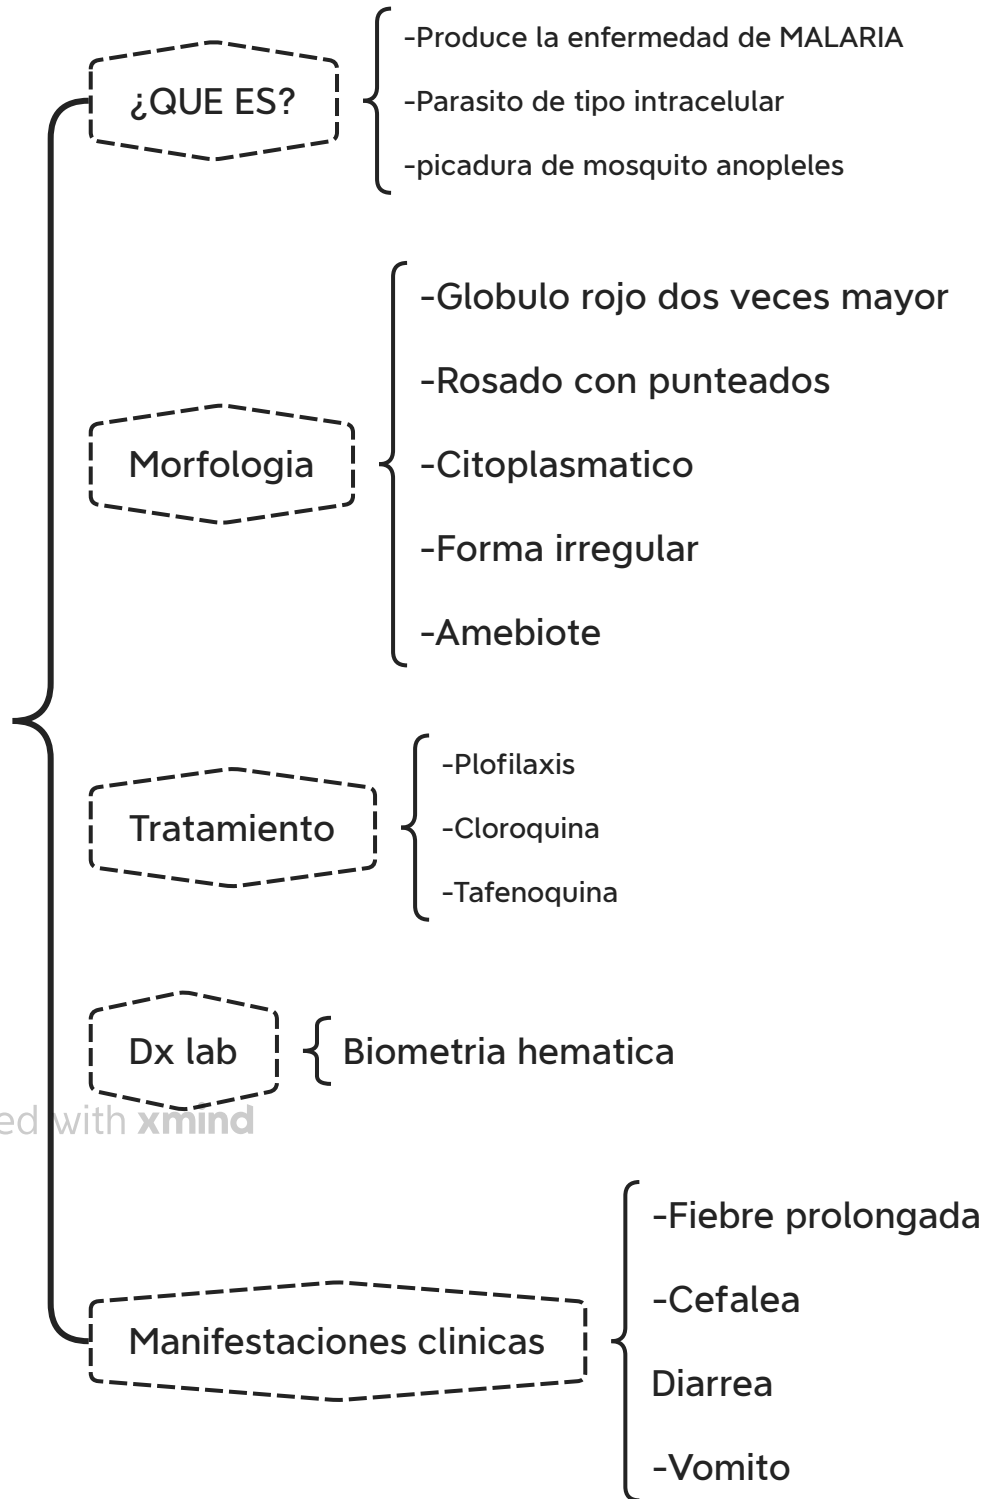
¿QUE ES?

-Produce la enfermedad de MALARIA

-Parasito de tipo intracelular

-picadura de mosquito anopleles

Morfologia

-Globulo rojo dos veces mayor

-Rosado con punteados

-Citoplasmatico

-Forma irregular

-Amebiote

Tratamiento

-Plofilaxis

-Cloroquina

-Tafenoquina

Dx lab

Biometria hematica

ed with xmind

Manifestaciones clinicas

-Fiebre prolongada

-Cefalea

Diarrea

-Vomito